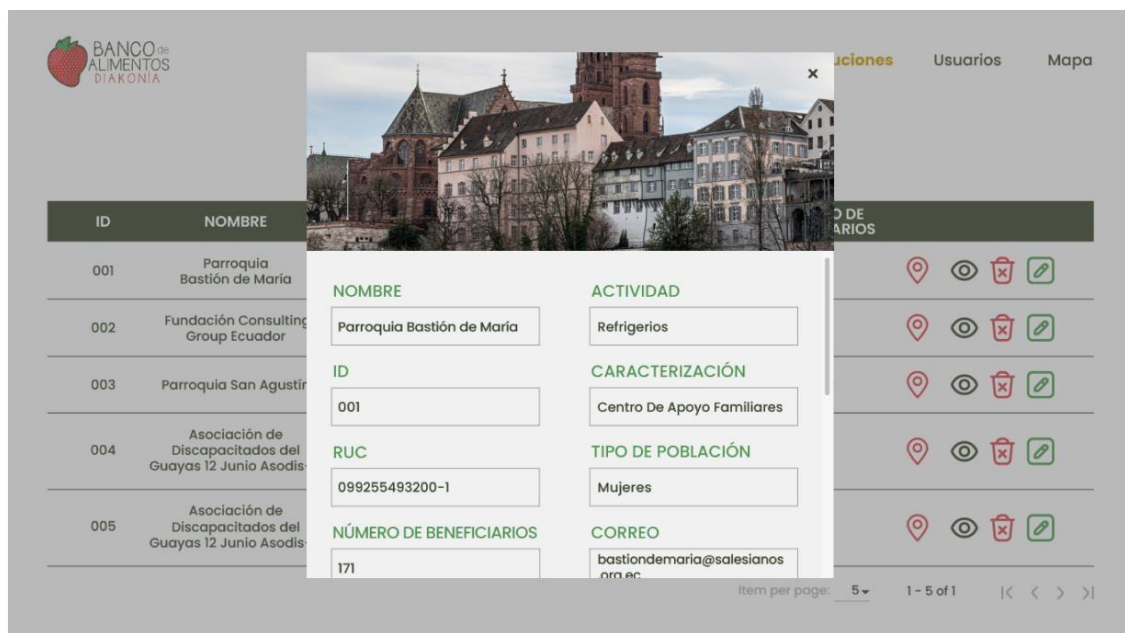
BANCO de ALIMENTOS DIAKONIA

uciones Usuarios Mapa

| ID | NOMBRE | O DE ARIOS |
|---|---|---|
| 001 | Parroquia Bastión de María | |
| 002 | Fundación Consulting Group Ecuador | |
| 003 | Parroquia San Agustín | |
| 004 | Asociación de Discapacitados del Guayas 12 Junio Asodis | |
| 005 | Asociación de Discapacitados del Guayas 12 Junio Asodis | |

×

NOMBRE
Parroquia Bastión de María

ACTIVIDAD
Refrigerios

ID
001

CARACTERIZACIÓN
Centro De Apoyo Familiares

RUC
099255493200-1

TIPO DE POBLACIÓN
Mujeres

NÚMERO DE BENEFICIARIOS
171

CORREO
bastiondemaria@salesianos.org.ec

Item per page: 5 1 - 5 of 1